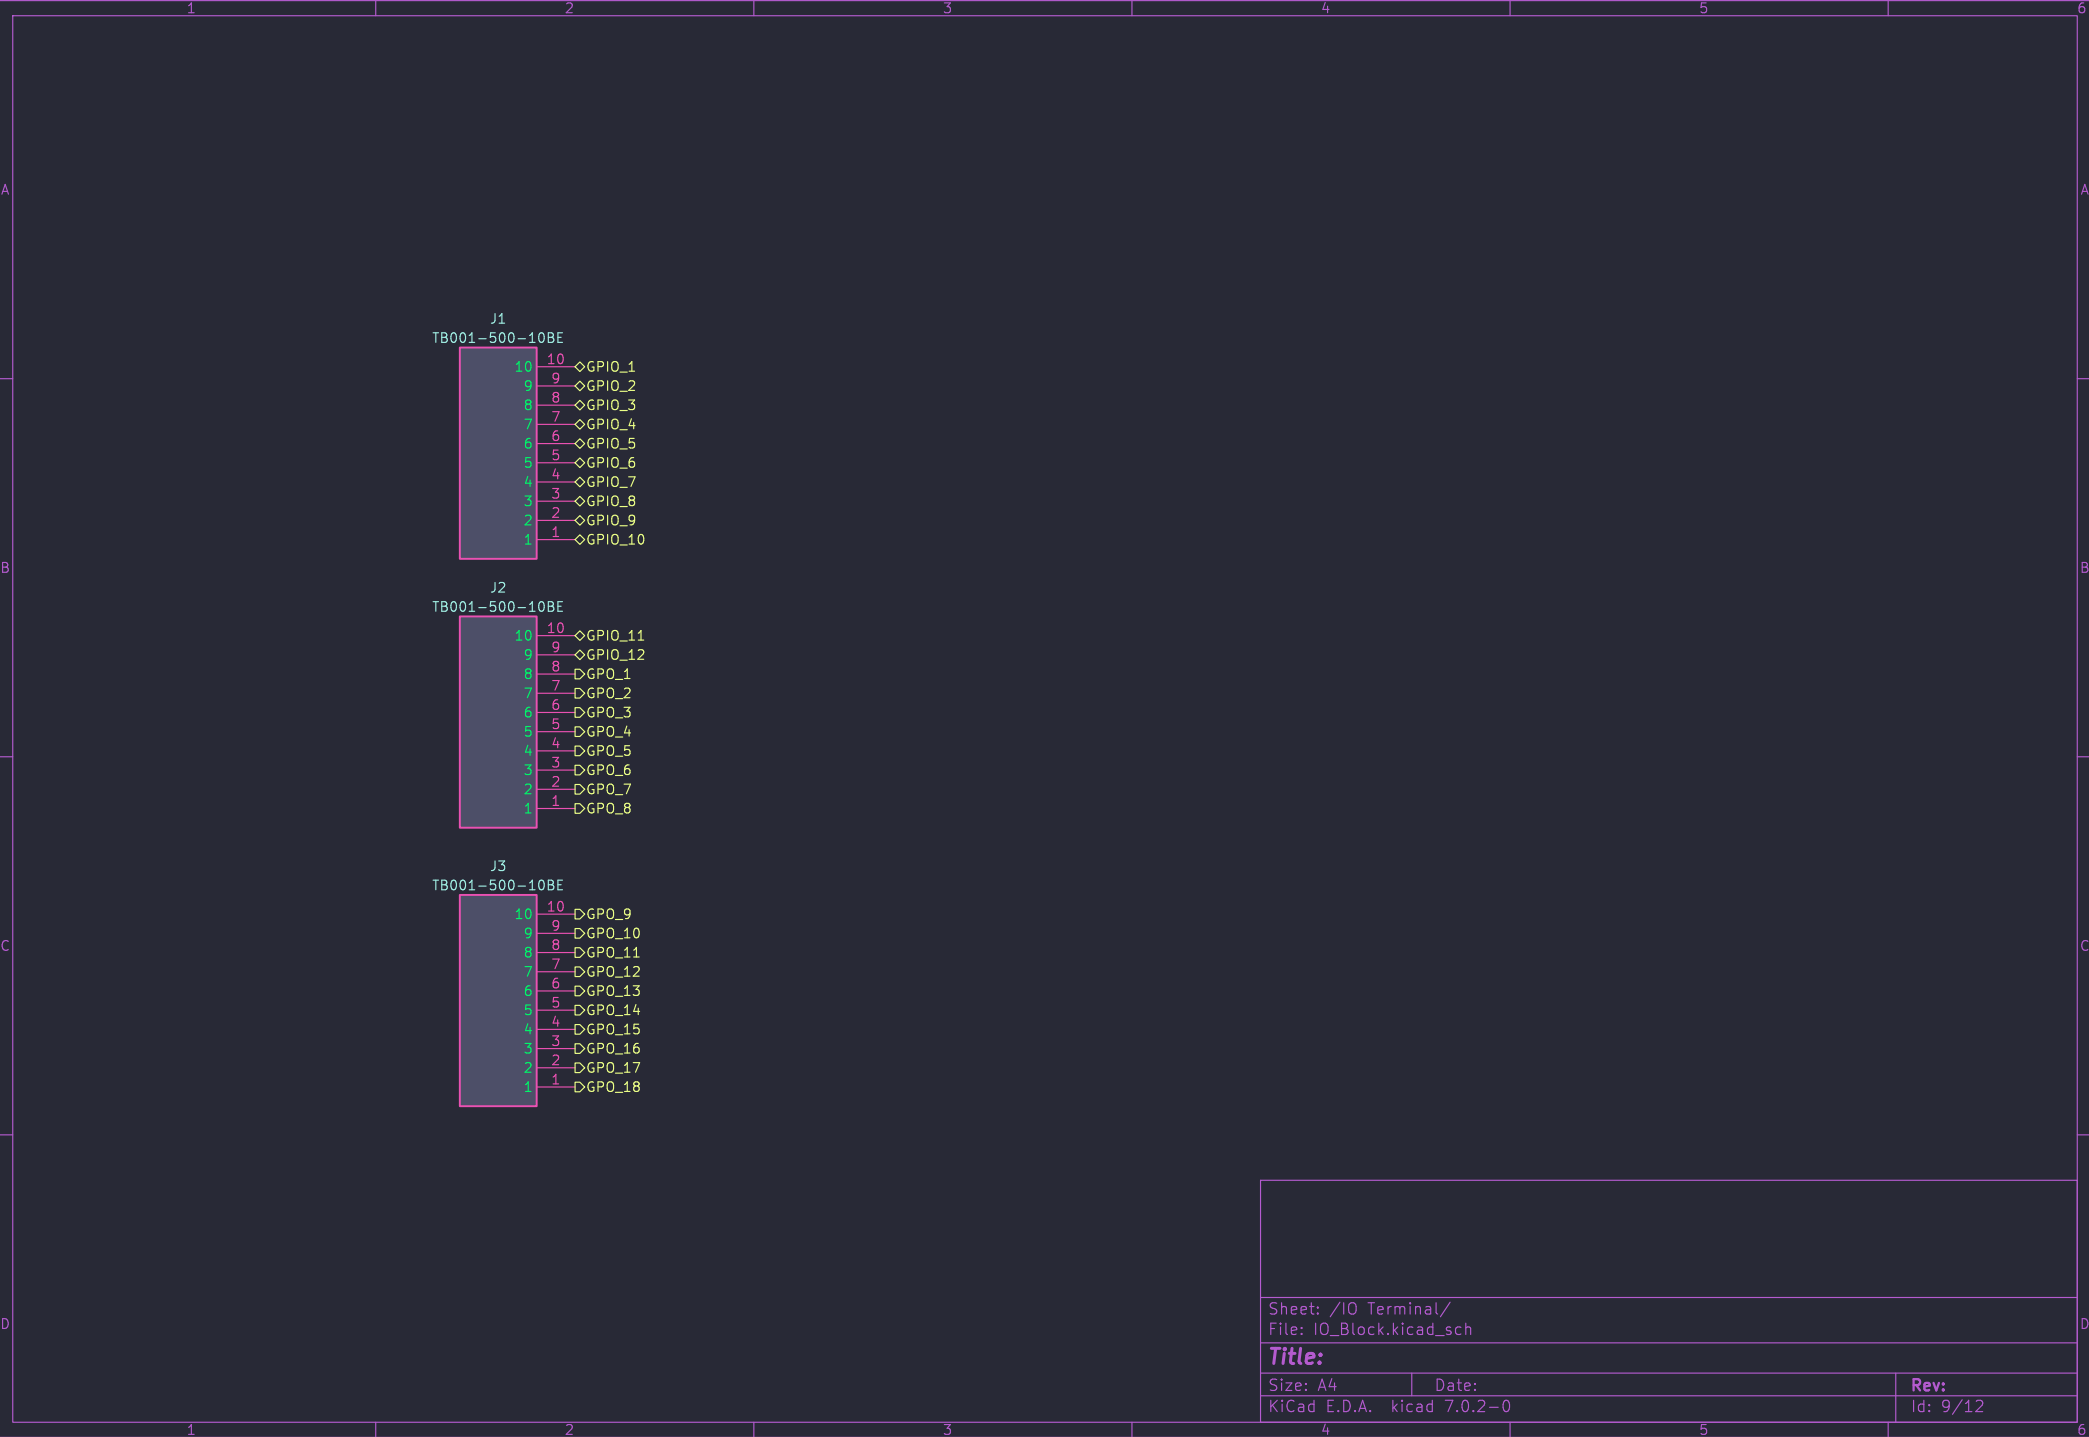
1 2 3 4 5 6

A

B

C

D

J1
TB001-500-10BE

| | | |
|---|---|---|
| 10 | 10 | GPIO_1 |
| 9 | 9 | GPIO_2 |
| 8 | 8 | GPIO_3 |
| 7 | 7 | GPIO_4 |
| 6 | 6 | GPIO_5 |
| 5 | 5 | GPIO_6 |
| 4 | 4 | GPIO_7 |
| 3 | 3 | GPIO_8 |
| 2 | 2 | GPIO_9 |
| 1 | 1 | GPIO_10 |

J2
TB001-500-10BE

| | | |
|---|---|---|
| 10 | 10 | GPIO_11 |
| 9 | 9 | GPIO_12 |
| 8 | 8 | GPO_1 |
| 7 | 7 | GPO_2 |
| 6 | 6 | GPO_3 |
| 5 | 5 | GPO_4 |
| 4 | 4 | GPO_5 |
| 3 | 3 | GPO_6 |
| 2 | 2 | GPO_7 |
| 1 | 1 | GPO_8 |

J3
TB001-500-10BE

| | | |
|---|---|---|
| 10 | 10 | GPO_9 |
| 9 | 9 | GPO_10 |
| 8 | 8 | GPO_11 |
| 7 | 7 | GPO_12 |
| 6 | 6 | GPO_13 |
| 5 | 5 | GPO_14 |
| 4 | 4 | GPO_15 |
| 3 | 3 | GPO_16 |
| 2 | 2 | GPO_17 |
| 1 | 1 | GPO_18 |

Sheet: /IO Terminal/
File: IO_Block.kicad_sch
Title:
Size: A4 Date: Rev:
KiCad E.D.A. kicad 7.0.2-0 Id: 9/12

1 2 3 4 5 6